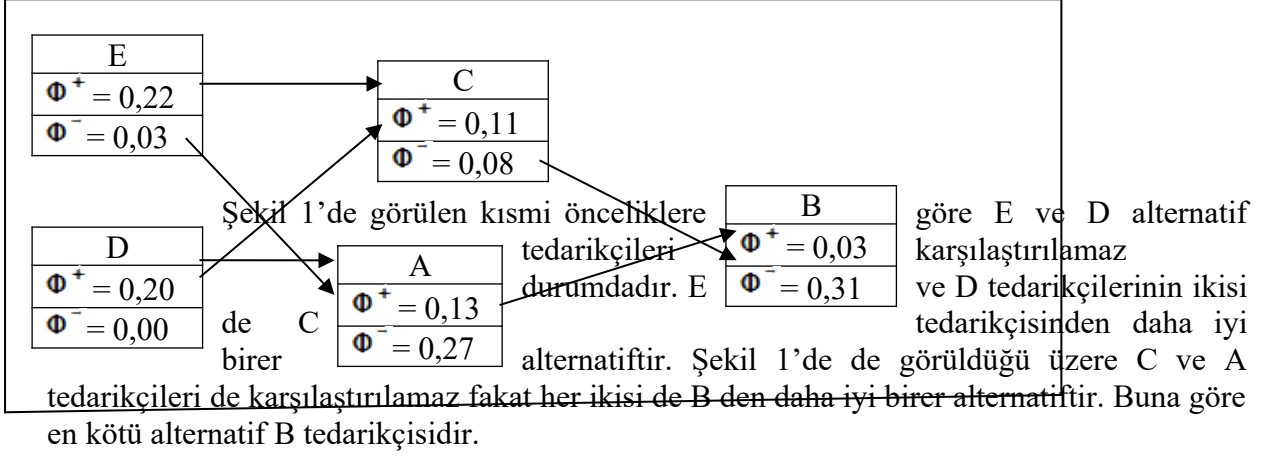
| E |
|---|
| $\Phi^+ = 0,22$ |
| $\Phi^- = 0,03$ |

| C |
|---|
| $\Phi^+ = 0,11$ |
| $\Phi^- = 0,08$ |

| D |
|---|
| $\Phi^+ = 0,20$ |
| $\Phi^- = 0,00$ |

| A |
|---|
| $\Phi^+ = 0,13$ |
| $\Phi^- = 0,27$ |

| B |
|---|
| $\Phi^+ = 0,03$ |
| $\Phi^- = 0,31$ |

Şekil 1'de görülen kısmi önceliklere göre E ve D alternatif tedarikçileri karşılaştırılamaz durumdadır. E ve D tedarikçilerinin ikisi de C tedarikçisinden daha iyi birer alternatiftir. Şekil 1'de de görüldüğü üzere C ve A tedarikçileri de karşılaştırılamaz fakat her ikisi de B den daha iyi birer alternatiftir. Buna göre en kötü alternatif B tedarikçisidir.